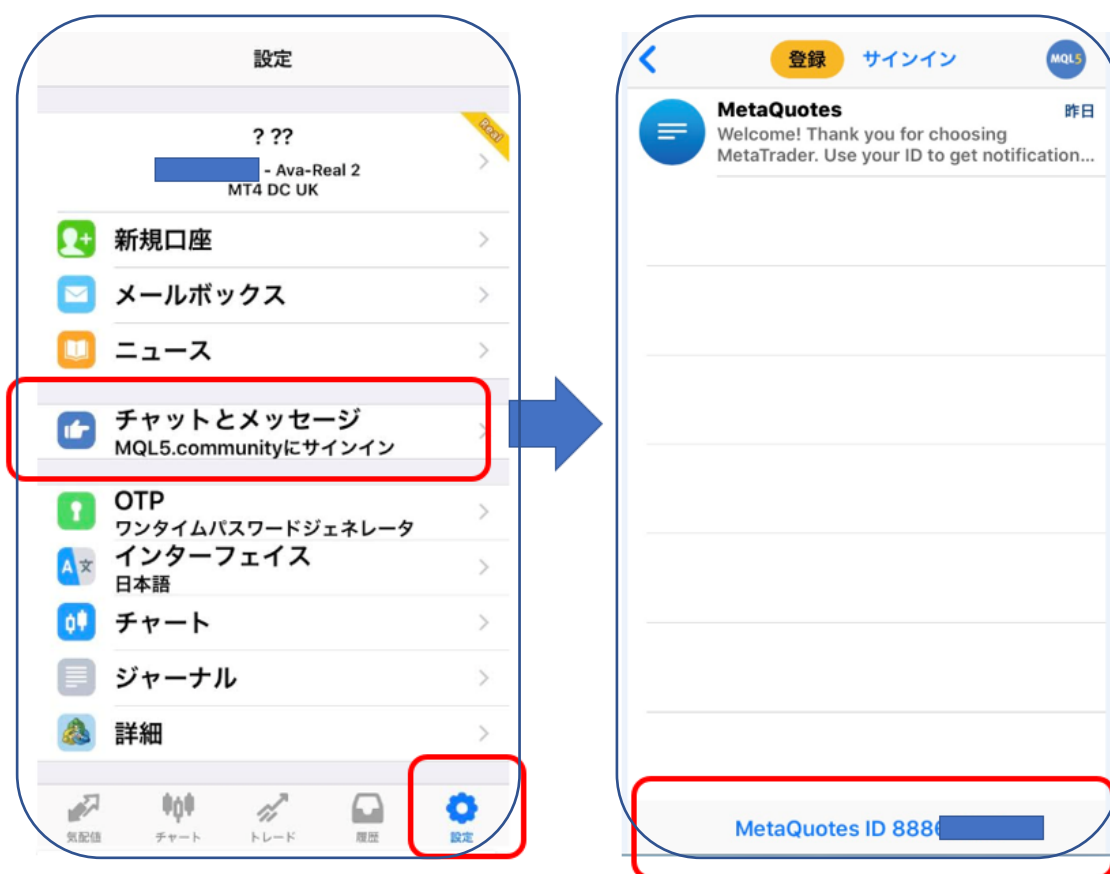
設定

? ??
Real
- Ava-Real 2
MT4 DC UK

新規口座

メールボックス

ニュース

チャットとメッセージ
MQL5.communityにサインイン

OTP
ワンタイムパスワードジェネレータ

インターフェイス
日本語

チャート

ジャーナル

詳細

気配値 チャート トレード 履歴 設定

登録 サインイン MQL5

MetaQuotes 昨日
Welcome! Thank you for choosing MetaTrader. Use your ID to get notification...

MetaQuotes ID 888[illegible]